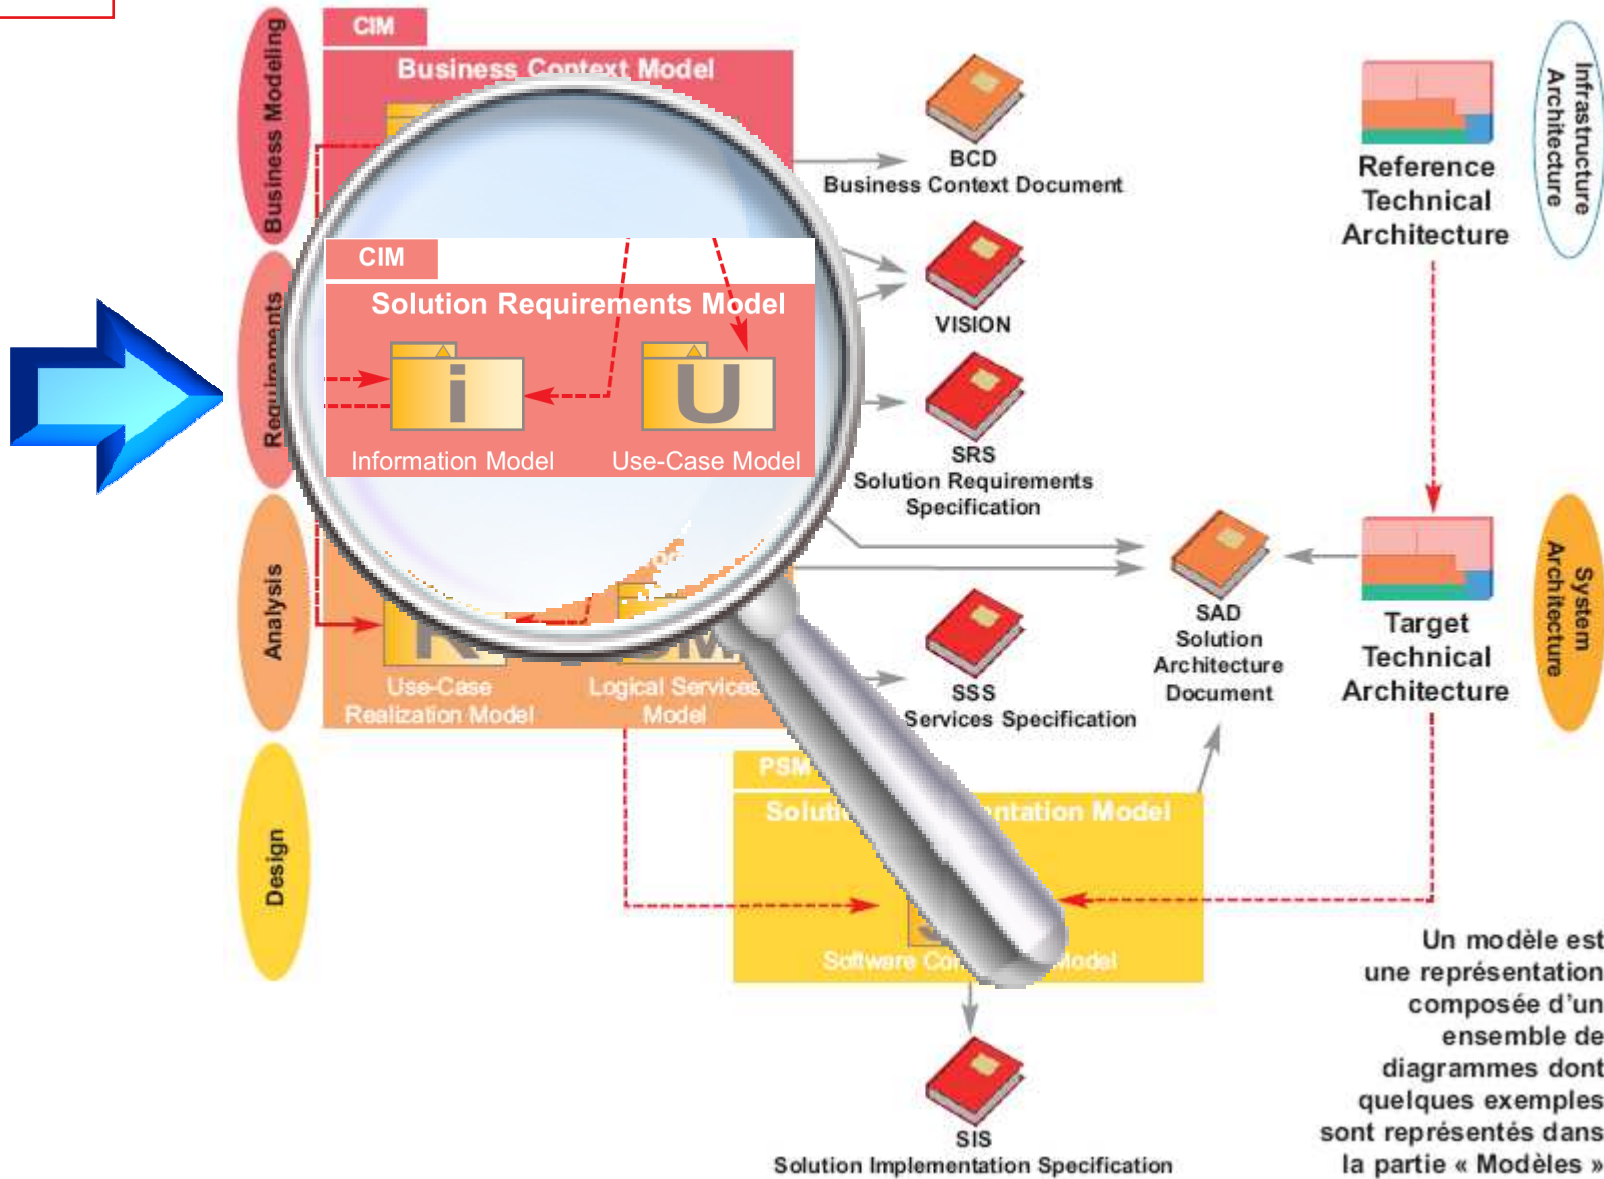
Business Modeling

Requirements

Analysis

Design

CIM

Business Context Model

CIM

Solution Requirements Model

i

U

Information Model

Use-Case Model

R

Use-Case Realization Model

Logical Services Model

PSM

Solution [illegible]ntation Model

Software Co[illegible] Model

BCD
Business Context Document

VISION

SRS
Solution Requirements Specification

SSS
Services Specification

SAD
Solution Architecture Document

SIS
Solution Implementation Specification

Reference Technical Architecture

Infrastructure Architecture

Target Technical Architecture

System Architecture

Un modèle est une représentation composée d'un ensemble de diagrammes dont quelques exemples sont représentés dans la partie « Modèles »